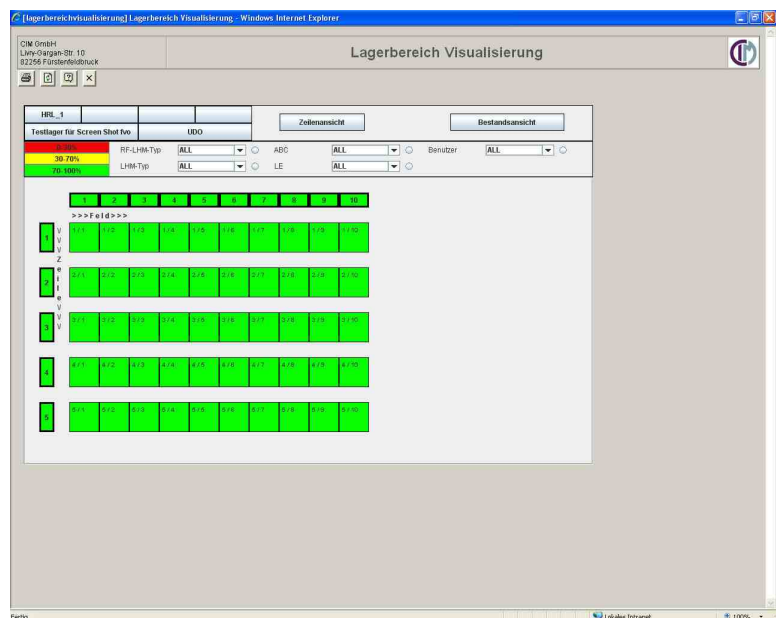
[lagerbereichvisualisierung] Lagerbereich Visualisierung - Windows Internet Explorer

CIM GmbH
Livry-Gargan-Str. 10
82256 Fürstenfeldbruck

Lagerbereich Visualisierung

HRL_1
Testlager für Screen Shot fvo
UDO
Zeilenansicht
Bestandsansicht

0-30%
30-70%
70-100%

RF-LHM-Typ ALL
LHM-Typ ALL
ABC ALL
LE ALL
Benutzer ALL

| 1 | 2 | 3 | 4 | 5 | 6 | 7 | 8 | 9 | 10 |
|---|---|---|---|---|---|---|---|---|---|

>>>Feld>>>

VVVZeileVVV

| | | | | | | | | | | |
|---|---|---|---|---|---|---|---|---|---|---|
| 1 | 1/1 | 1/2 | 1/3 | 1/4 | 1/5 | 1/6 | 1/7 | 1/8 | 1/9 | 1/10 |
| 2 | 2/1 | 2/2 | 2/3 | 2/4 | 2/5 | 2/6 | 2/7 | 2/8 | 2/9 | 2/10 |
| 3 | 3/1 | 3/2 | 3/3 | 3/4 | 3/5 | 3/6 | 3/7 | 3/8 | 3/9 | 3/10 |
| 4 | 4/1 | 4/2 | 4/3 | 4/4 | 4/5 | 4/6 | 4/7 | 4/8 | 4/9 | 4/10 |
| 5 | 5/1 | 5/2 | 5/3 | 5/4 | 5/5 | 5/6 | 5/7 | 5/8 | 5/9 | 5/10 |

Fertig
Lokales Intranet
100%